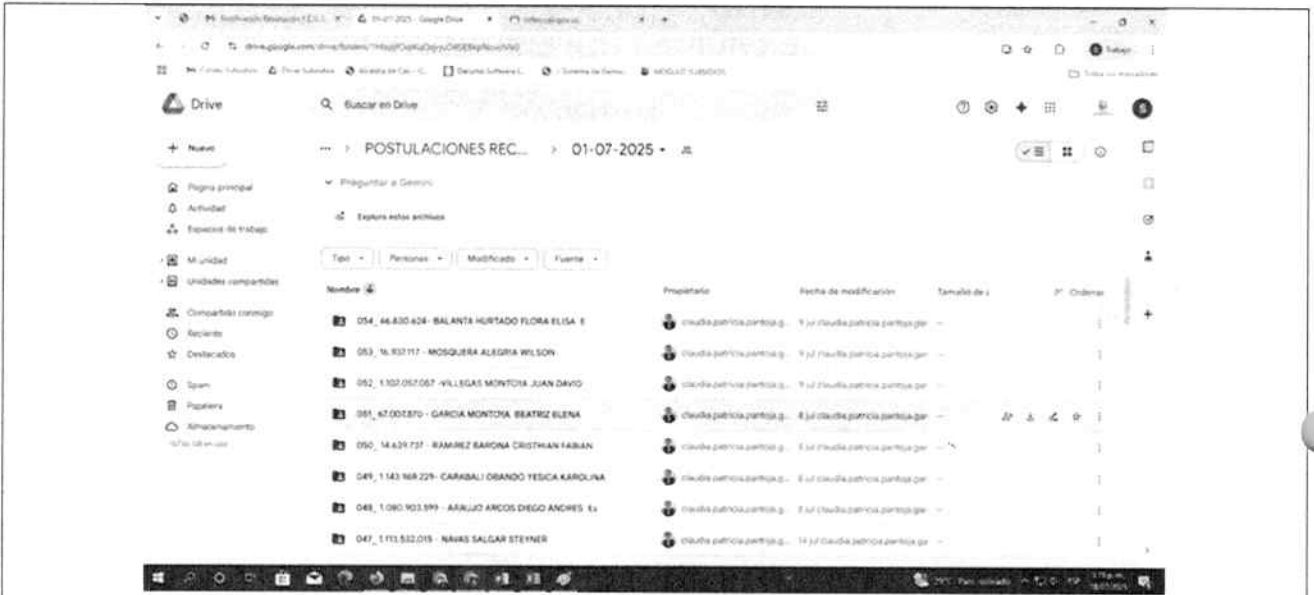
M Notificación Revisión F.E.S.I. × 01-07-2025 - Google Drive × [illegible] ×

drive.google.com/drive/folders/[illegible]

Trabajo

Todos los marcadores

Drive

Buscar en Drive

+ Nuevo

Página principal
Actividad
Espacios de trabajo

Mi unidad
Unidades compartidas

Compartido conmigo
Reciente
Destacados

Spam
Papelera
Almacenamiento

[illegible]

... > POSTULACIONES REC... > 01-07-2025 ▾

Preguntar a Gemini

Explora estos archivos

Tipo ▾ Personas ▾ Modificado ▾ Fuente ▾

| Nombre | Propietario | Fecha de modificación | Tamaño de | Ordenar |
|---|---|---|---|---|
| 054_46.830.624- BALANTA HURTADO FLORA ELISA | claudia.patricia.pantoja.g... | 9 jul claudia.patricia.pantoja.gar | — | |
| 053_16.937.117 - MOSQUERA ALEGRIA WILSON | claudia.patricia.pantoja.g... | 9 jul claudia.patricia.pantoja.gar | — | |
| 052_1.107.057.067 -VILLEGAS MONTOYA JUAN DAVID | claudia.patricia.pantoja.g... | 9 jul claudia.patricia.pantoja.gar | — | |
| 051_67.002.870 - GARCIA MONTOYA BEATRIZ ELENA | claudia.patricia.pantoja.g... | 8 jul claudia.patricia.pantoja.gar | — | |
| 050_14.639.737 - RAMIREZ BARONA CRISTHIAN FABIAN | claudia.patricia.pantoja.g... | 8 jul claudia.patricia.pantoja.gar | — | |
| 049_1.143.969.229- CARABALI OBANDO YESICA KAROLINA | claudia.patricia.pantoja.g... | 8 jul claudia.patricia.pantoja.gar | — | |
| 048_1.080.903.599 - ARAUJO ARCOS DIEGO ANDRES | claudia.patricia.pantoja.g... | 8 jul claudia.patricia.pantoja.gar | — | |
| 047_1.113.532.015 - NAVAS SALGAR STEYNER | claudia.patricia.pantoja.g... | 14 jul claudia.patricia.pantoja.gar | — | |

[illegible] Parc. soleado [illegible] 3:15 p.m. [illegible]